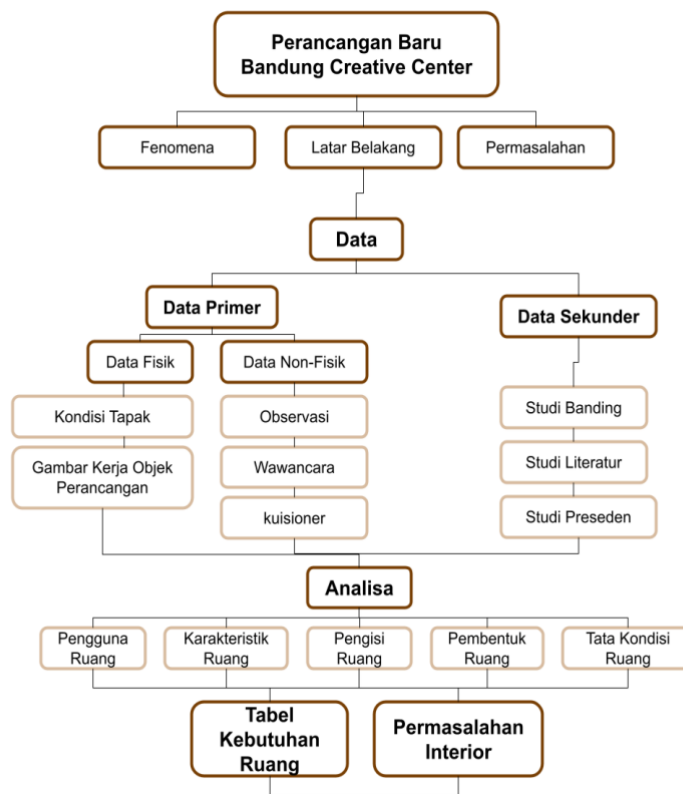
Perancangan Baru Bandung Creative Center

Fenomena

Latar Belakang

Permasalahan

Data

Data Primer

Data Sekunder

Data Fisik

Data Non-Fisik

Kondisi Tapak

Gambar Kerja Objek Perancangan

Observasi

Wawancara

kuisioner

Studi Banding

Studi Literatur

Studi Preseden

Analisa

Pengguna Ruang

Karakteristik Ruang

Pengisi Ruang

Pembentuk Ruang

Tata Kondisi Ruang

Tabel Kebutuhan Ruang

Permasalahan Interior